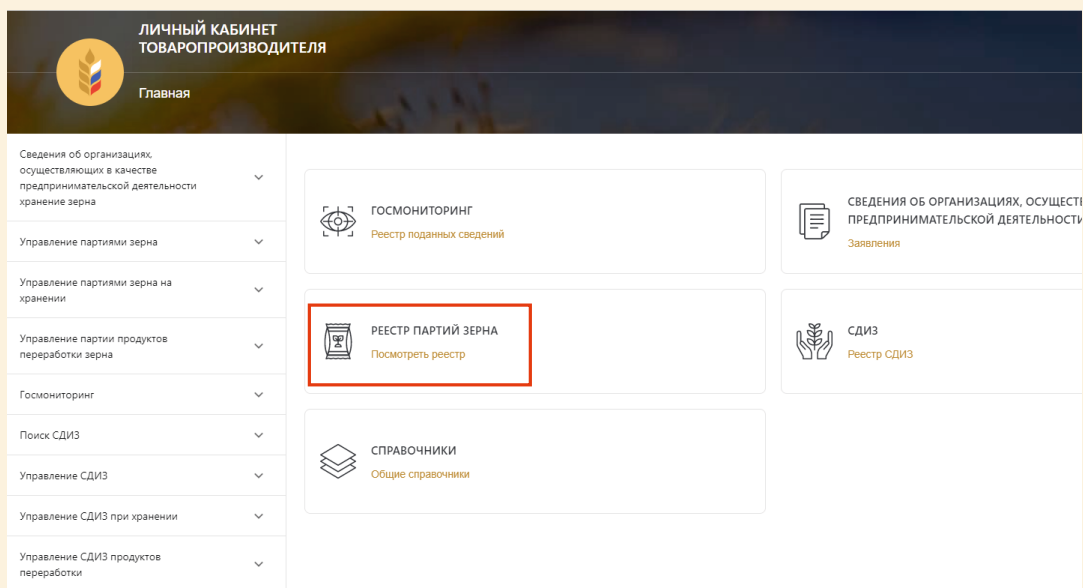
ЛИЧНЫЙ КАБИНЕТ ТОВАРОПРОИЗВОДИТЕЛЯ

Главная

Сведения об организациях, осуществляющих в качестве предпринимательской деятельности хранение зерна

Управление партиями зерна

Управление партиями зерна на хранении

Управление партии продуктов переработки зерна

Госмониторинг

Поиск СДИЗ

Управление СДИЗ

Управление СДИЗ при хранении

Управление СДИЗ продуктов переработки

ГОСМОНИТОРИНГ
Реестр поданных сведений

СВЕДЕНИЯ ОБ ОРГАНИЗАЦИЯХ, ОСУЩЕСТ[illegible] ПРЕДПРИНИМАТЕЛЬСКОЙ ДЕЯТЕЛЬНОСТИ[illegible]
Заявления

РЕЕСТР ПАРТИЙ ЗЕРНА
Посмотреть реестр

СДИЗ
Реестр СДИЗ

СПРАВОЧНИКИ
Общие справочники